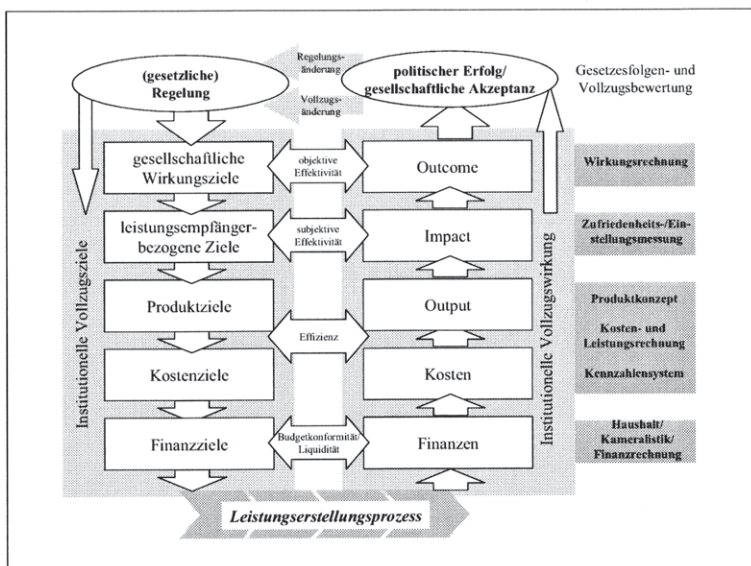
(gesetzliche) Regelung

Regelungsänderung

Vollzugsänderung

politischer Erfolg/ gesellschaftliche Akzeptanz

Gesetzesfolgen- und Vollzugsbewertung

Institutionelle Vollzugsziele

gesellschaftliche Wirkungsziele

objektive Effektivität

Outcome

Wirkungsrechnung

leistungsempfängerbezogene Ziele

subjektive Effektivität

Impact

Zufriedenheits-/Einstellungsmessung

Produktziele

Effizienz

Output

Produktkonzept

Kosten- und Leistungsrechnung

Kennzahlensystem

Kostenziele

Kosten

Finanzziele

Budgetkonformität/ Liquidität

Finanzen

Haushalt/ Kameralistik/ Finanzrechnung

Institutionelle Vollzugswirkung

Leistungserstellungsprozess